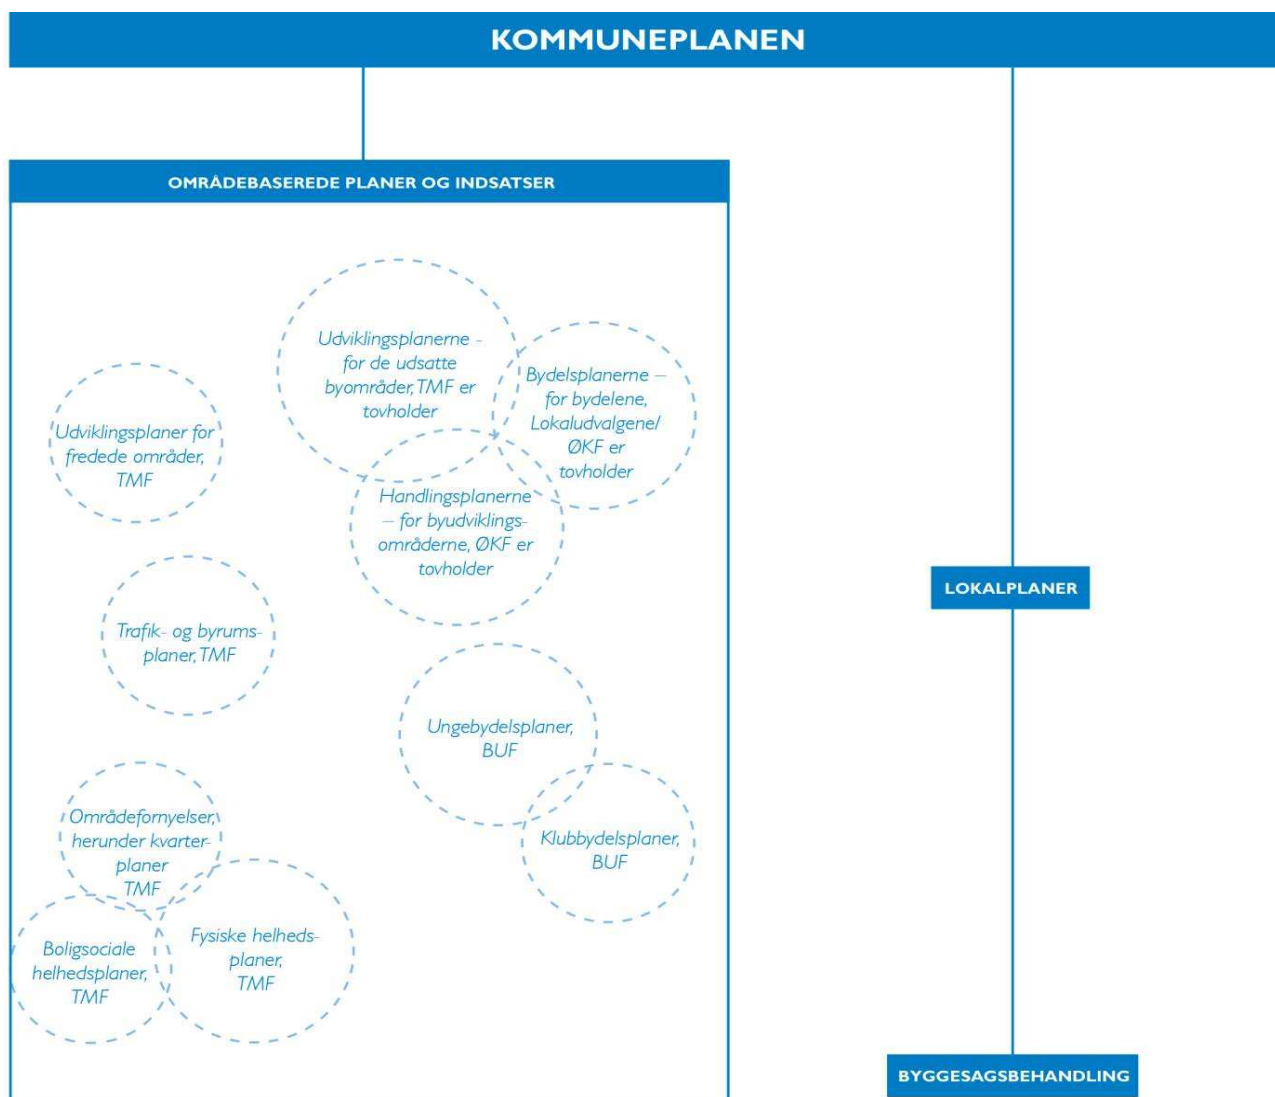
KOMMUNEPLANEN

OMRÅDEBASEREDE PLANER OG INDSATSER

Udviklingsplanerne – for de udsatte byområder, TMF er tovholder

Bydelsplanerne – for bydelene, Lokaludvalgene/ ØKF er tovholder

Udviklingsplaner for fredede områder, TMF

Handlingsplanerne – for byudviklingsområderne, ØKF er tovholder

Trafik- og byrumsplaner, TMF

Ungebydelsplaner, BUF

Klubbydelsplaner, BUF

Områdefornyelser, herunder kvarterplaner TMF

Boligsociale helhedsplaner, TMF

Fysiske helhedsplaner, TMF

LOKALPLANER

BYGGESAGSBEHANDLING